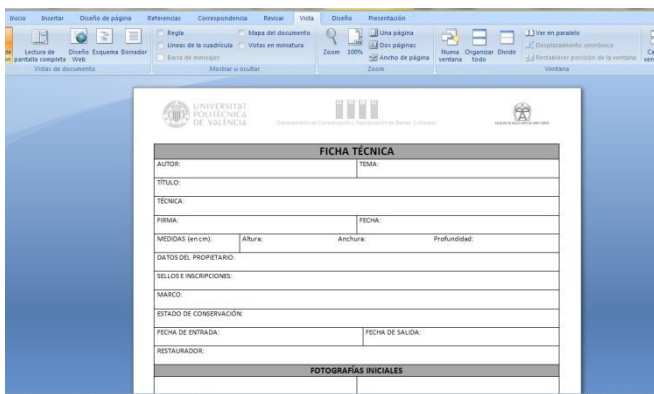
Inicio Insertar Diseño de página Referencias Correspondencia Revisar Vista Diseño Presentación

Lectura de pantalla completa Diseño Web Esquema Borrador
Vistas de documento

Regla
Líneas de la cuadrícula
Barra de mensajes
Mapa del documento
Vistas en miniatura
Mostrar u ocultar

Zoom 100%
Una página
Dos páginas
Ancho de página
Zoom

Nueva ventana Organizar todo Dividir
Ver en paralelo
Desplazamiento sincrónico
Restablecer posición de la ventana
Ventana

UNIVERSITAT POLITÈCNICA DE VALÈNCIA

Departamento de Conservación y Restauración de Bienes Culturales

FICHA TÉCNICA

| AUTOR: | TEMA: |
|---|---|
| TÍTULO: | |
| TÉCNICA: | |
| FIRMA: | FECHA: |
| MEDIDAS (en cm): Altura: Anchura: Profundidad: | |
| DATOS DEL PROPIETARIO: | |
| SELLOS E INSCRIPCIONES: | |
| MARCO: | |
| ESTADO DE CONSERVACIÓN: | |
| FECHA DE ENTRADA: | FECHA DE SALIDA: |
| RESTAURADOR: | |

FOTOGRAFÍAS INICIALES